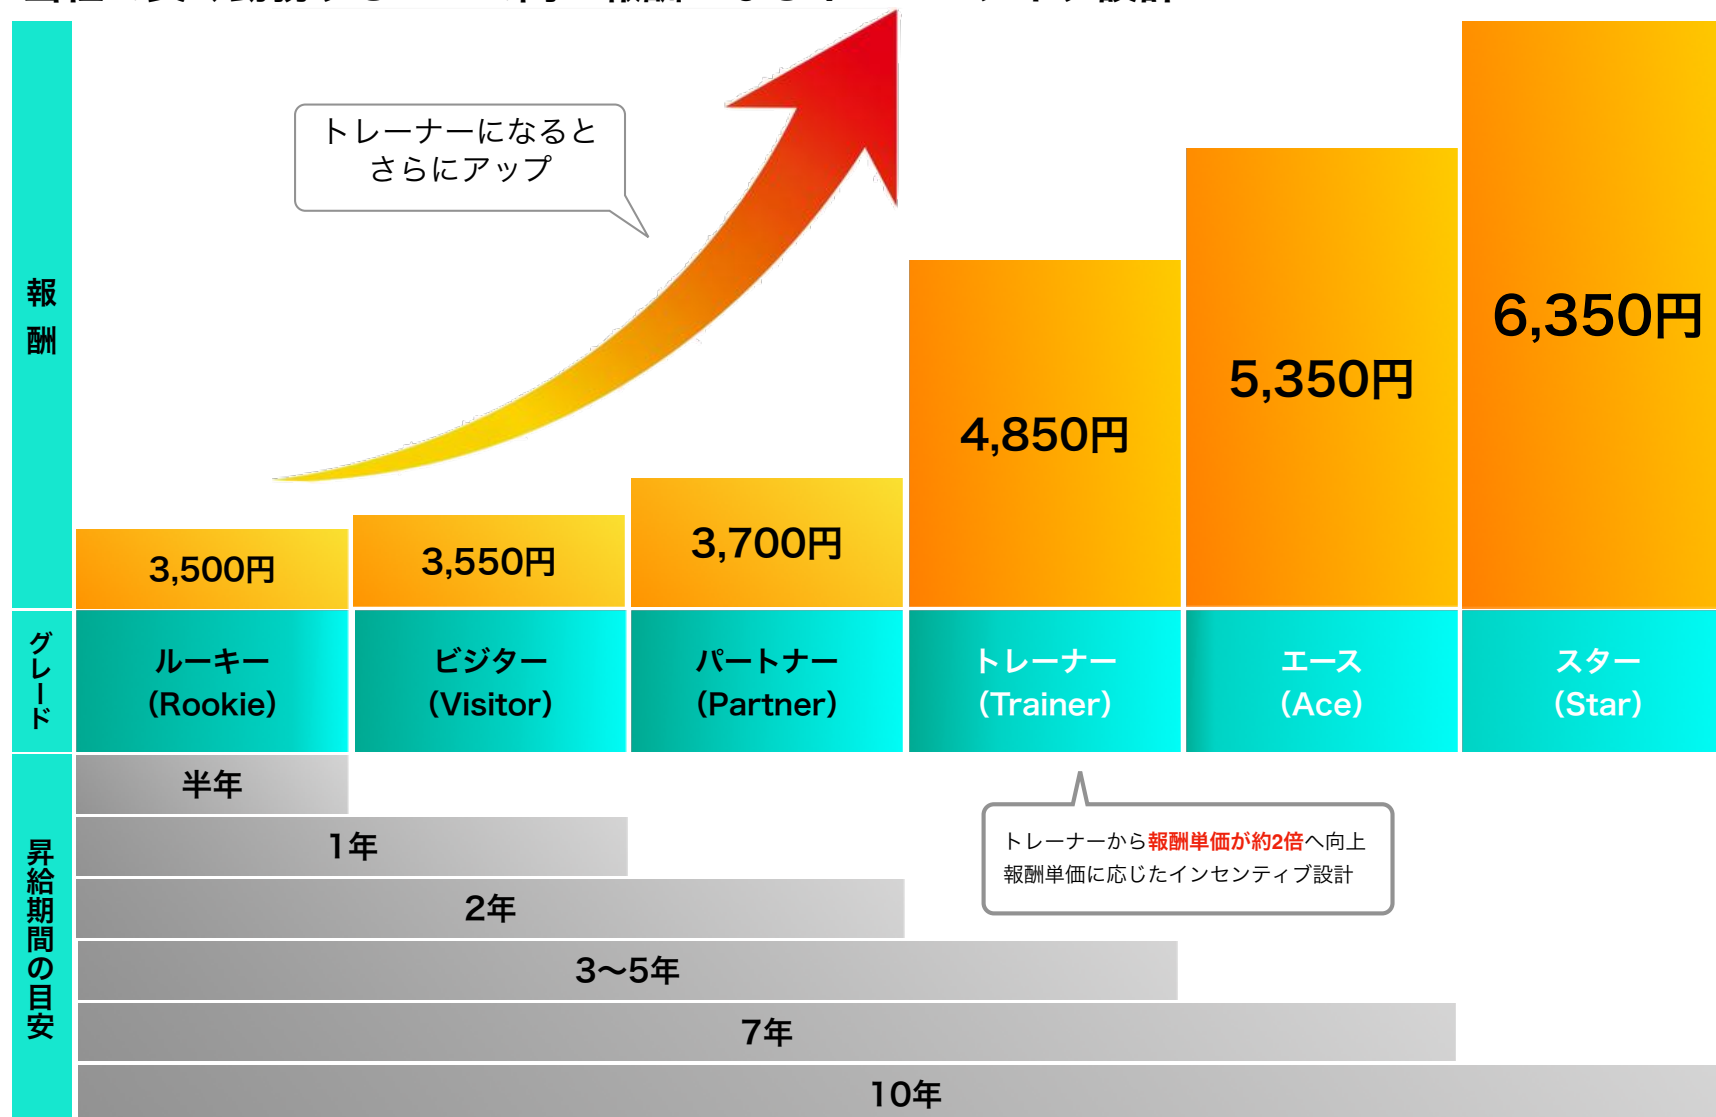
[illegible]

報酬

トレーナーになるとさらにアップ

| 3,500円 | 3,550円 | 3,700円 | 4,850円 | 5,350円 | 6,350円 |
|---|---|---|---|---|---|

グレード

| ルーキー (Rookie) | ビジター (Visitor) | パートナー (Partner) | トレーナー (Trainer) | エース (Ace) | スター (Star) |
|---|---|---|---|---|---|

昇給期間の目安

半年

1年

2年

3〜5年

7年

10年

トレーナーから報酬単価が約2倍へ向上
報酬単価に応じたインセンティブ設計